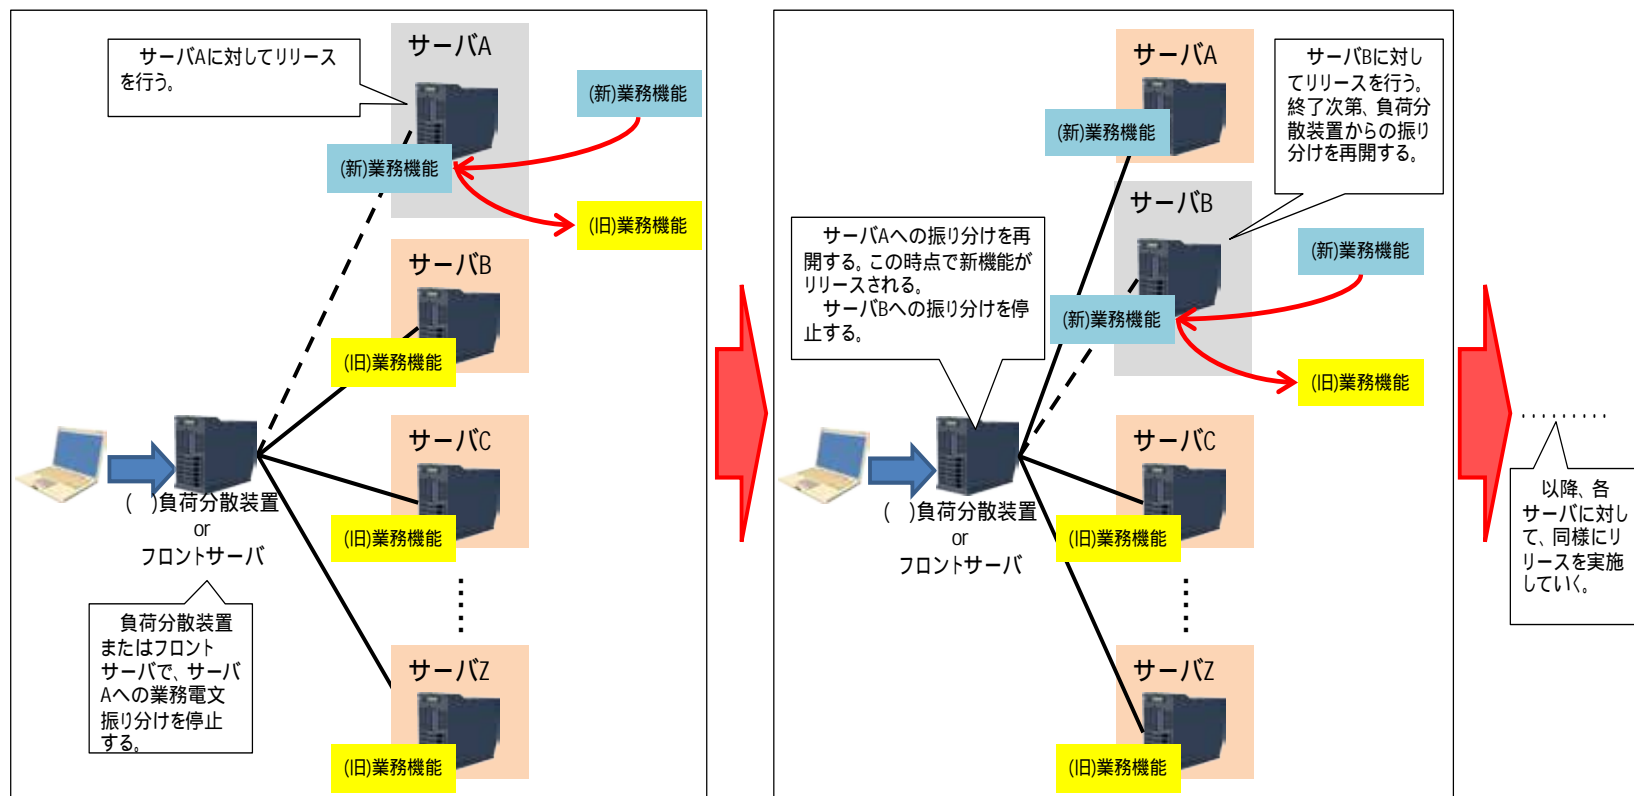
サーバAに対してリリースを行う。

サーバA

(新)業務機能

(新)業務機能

(旧)業務機能

サーバB

(旧)業務機能

サーバC

(旧)業務機能

( )負荷分散装置
or
フロントサーバ

負荷分散装置またはフロントサーバで、サーバAへの業務電文振り分けを停止する。

サーバZ

(旧)業務機能

サーバA

(新)業務機能

サーバBに対してリリースを行う。終了次第、負荷分散装置からの振り分けを再開する。

サーバB

サーバAへの振り分けを再開する。この時点で新機能がリリースされる。
サーバBへの振り分けを停止する。

(新)業務機能

(新)業務機能

(旧)業務機能

( )負荷分散装置
or
フロントサーバ

サーバC

(旧)業務機能

サーバZ

(旧)業務機能

.........

以降、各サーバに対して、同様にリリースを実施していく。